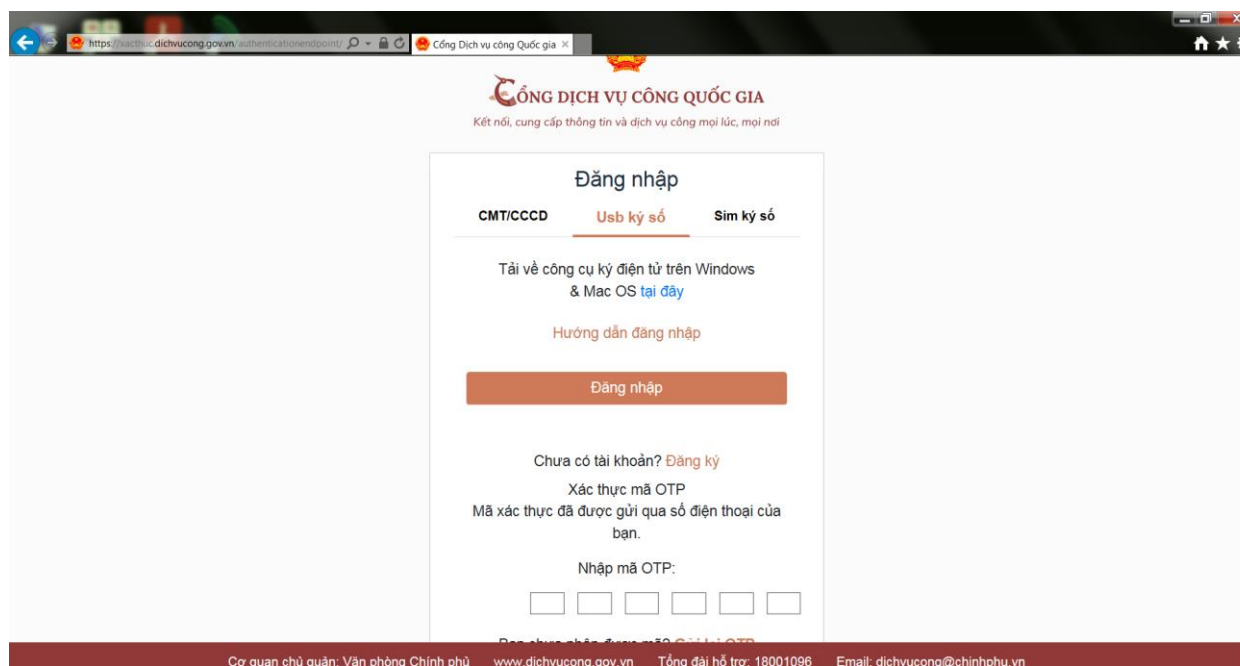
https://xacthuc.dichvucong.gov.vn/authenticationendpoint/
Cổng Dịch vụ công Quốc gia ×

CỔNG DỊCH VỤ CÔNG QUỐC GIA
Kết nối, cung cấp thông tin và dịch vụ công mọi lúc, mọi nơi

Đăng nhập

CMT/CCCD
Usb ký số
Sim ký số

Tải về công cụ ký điện tử trên Windows & Mac OS tại đây

Hướng dẫn đăng nhập

Đăng nhập

Chưa có tài khoản? Đăng ký

Xác thực mã OTP
Mã xác thực đã được gửi qua số điện thoại của bạn.

Nhập mã OTP:

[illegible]

Cơ quan chủ quản: Văn phòng Chính phủ   www.dichvucong.gov.vn   Tổng đài hỗ trợ: 18001096   Email: dichvucong@chinhphu.vn